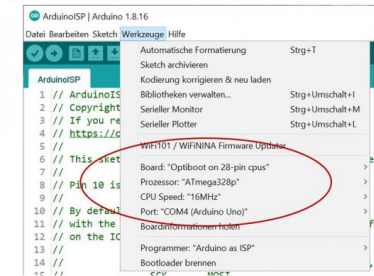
ArduinoISP | Arduino 1.8.16

Datei Bearbeiten Sketch Werkzeuge Hilfe

ArduinoISP

1 // ArduinoIS
2 // Copyright
3 // If you re
4 // https://c
5 //
6 // This sket
7 //
8 // Pin 10 is
9 //
10 // By defaul
11 // with the
12 // on the IC
13 //
14 //
15 //

Automatische Formatierung Strg+T
Sketch archivieren
Kodierung korrigieren & neu laden
Bibliotheken verwalten... Strg+Umschalt+I
Serieller Monitor Strg+Umschalt+M
Serieller Plotter Strg+Umschalt+L

WiFi101 / WiFiNINA Firmware Updater

Board: "Optiboot on 28-pin cpus"
Prozessor: "ATmega328p"
CPU Speed: "16MHz"
Port: "COM4 (Arduino Uno)"
Boardinformationen holen

Programmer: "Arduino as ISP"
Bootloader brennen

SCK MOSI